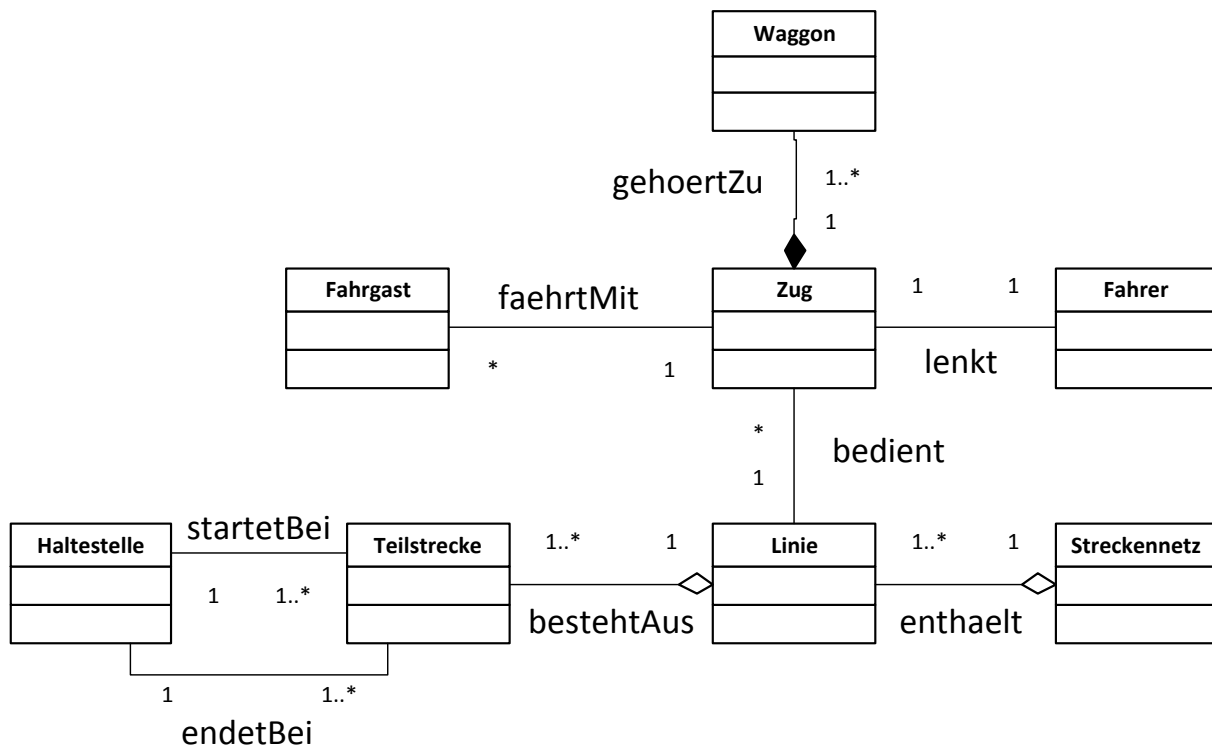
Waggon

gehoertZu

1..*

1

Fahrgast

faehrtMit

Zug

1

1

Fahrer

*

1

lenkt

*

bedient

1

Haltestelle

startetBei

Teilstrecke

1..*

1

Linie

1..*

1

Streckennetz

1

1..*

bestehtAus

enthaelt

1

1..*

endetBei